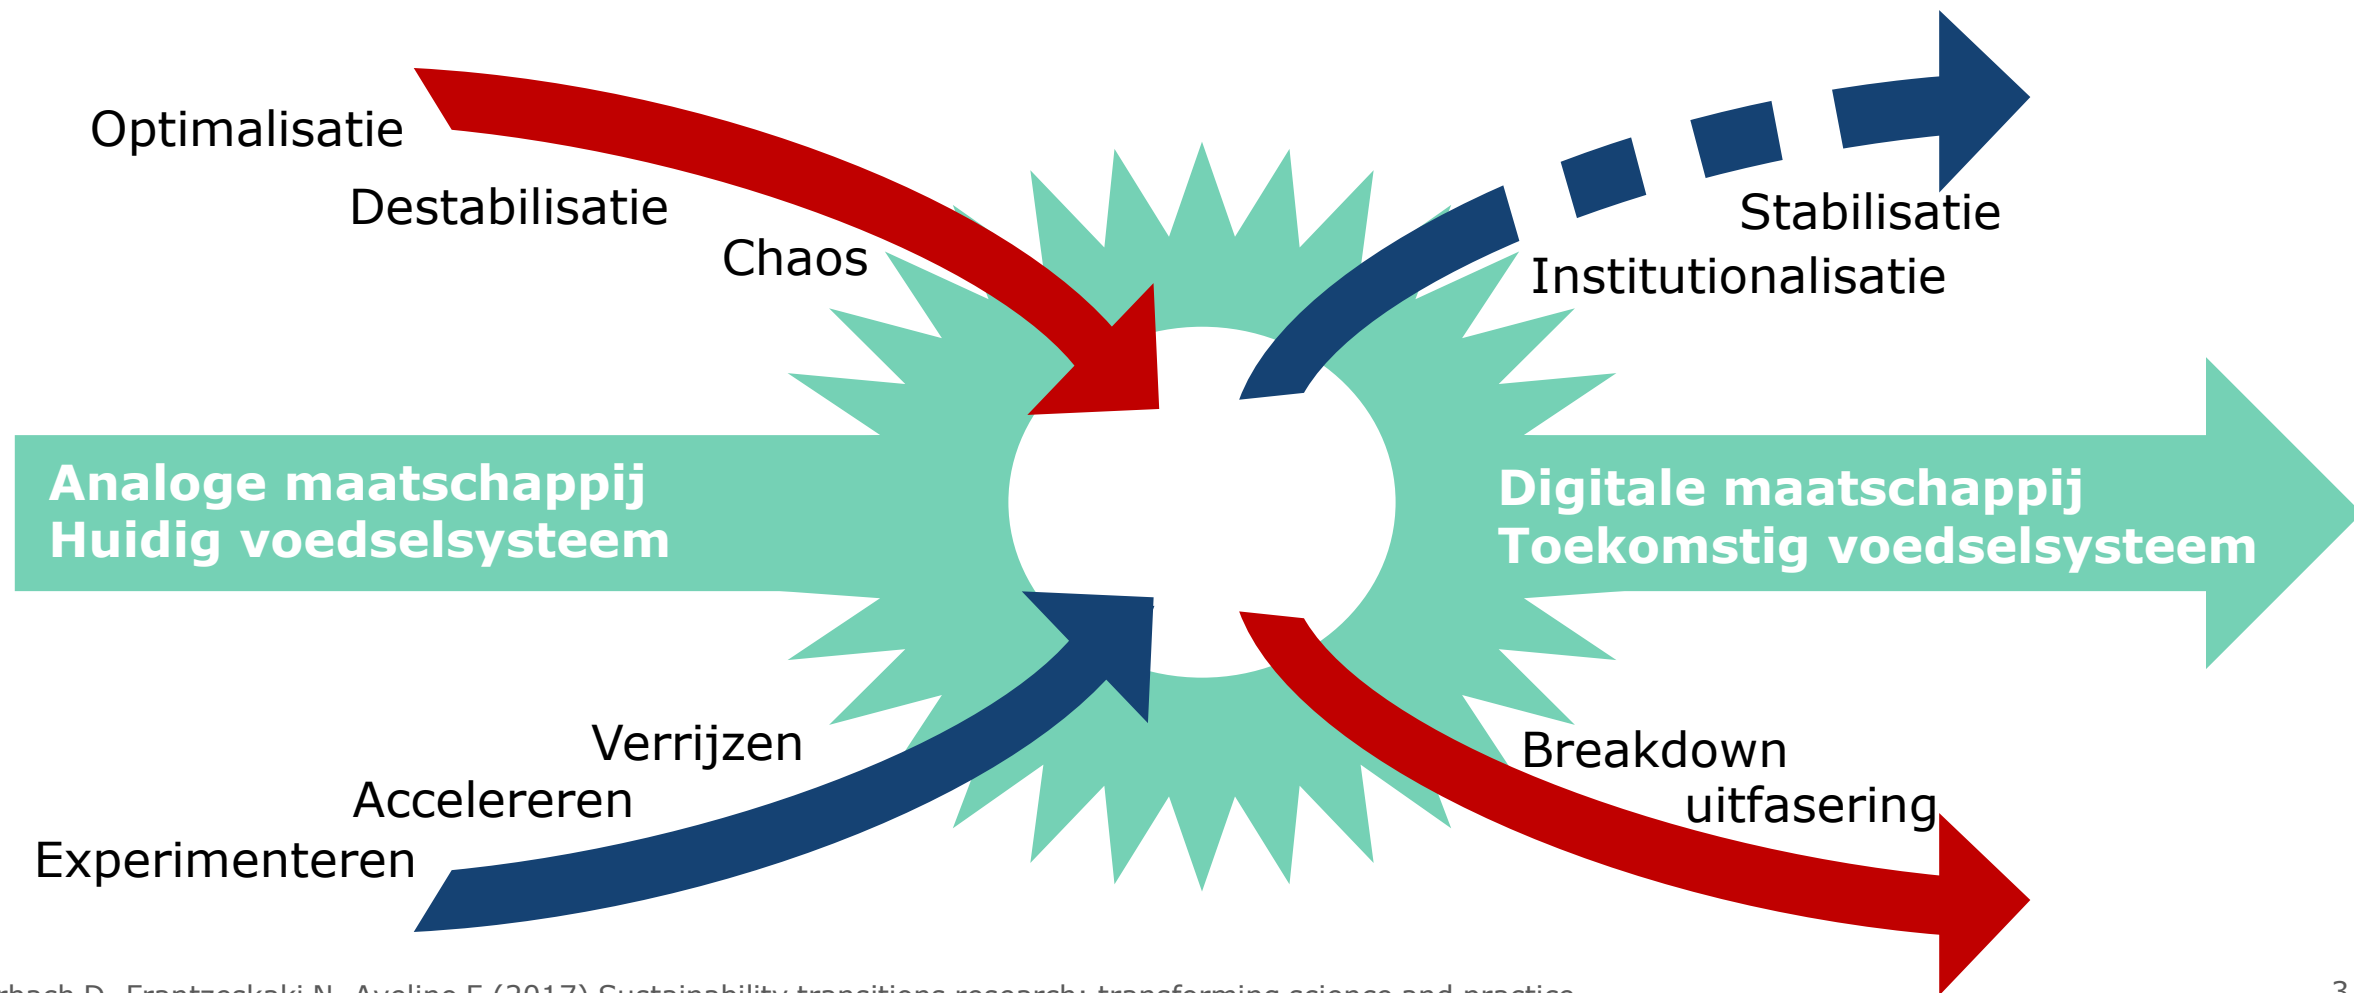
Optimalisatie
Destabilisatie
Chaos

Stabilisatie
Institutionalisatie

Analoge maatschappij
Huidig voedselsysteem

Digitale maatschappij
Toekomstig voedselsysteem

Verrijzen
Accelereren
Experimenteren

Breakdown
uitfasering

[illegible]rbach D, Frantzeskaki N, Avelino F (2017) Sustainability transitions research: transforming science and practice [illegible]

3